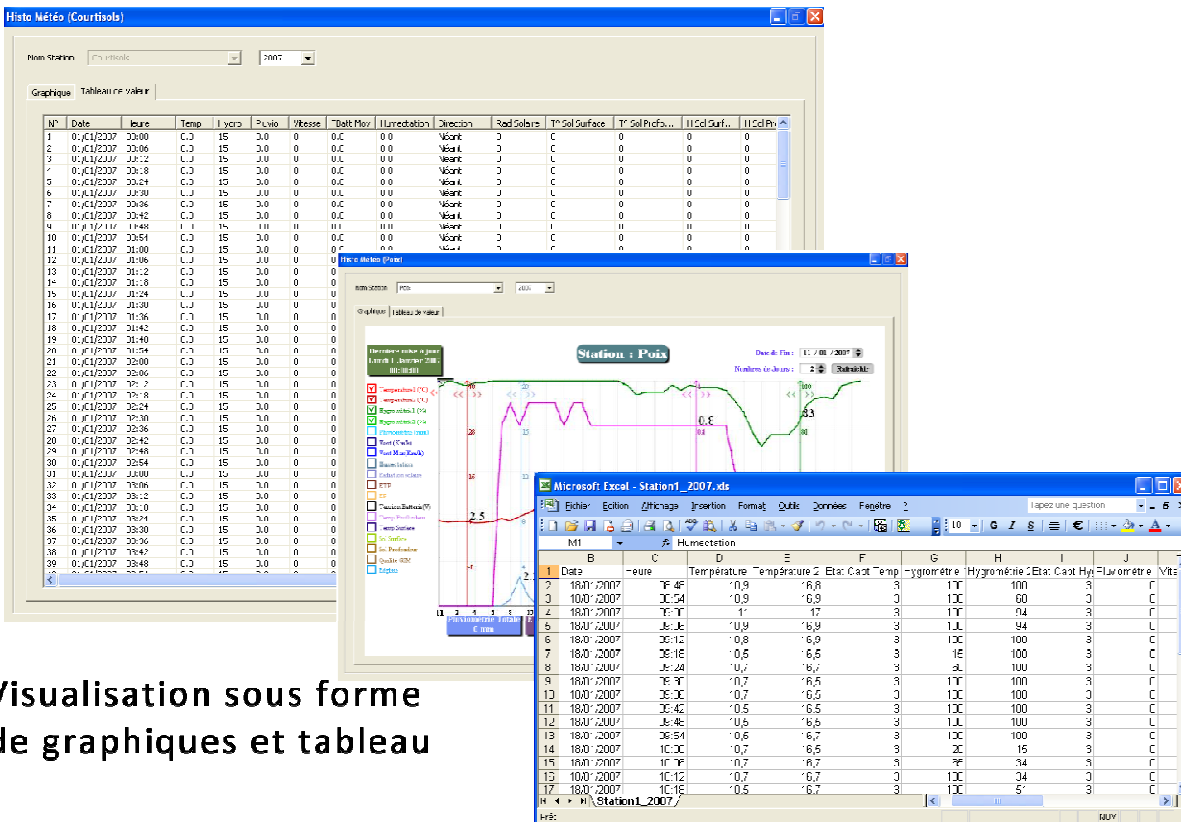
Histo Météo (Courtisols)

Nom Station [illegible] 2007

Graphique Tableau de valeur

| N° | Date | Heure | Temp | Hygro | Pluvio | Vitesse | T°Batt Moy | Humectation | Direction | Rad Solaire | T° Sol Surface | T° Sol Profo... | H Sol Surf... | H Sol Pr... |
|---|---|---|---|---|---|---|---|---|---|---|---|---|---|---|
| 1 | 01/01/2007 | 00:00 | 0.0 | 15 | 0.0 | 0 | 0.0 | 0.0 | Néant | 0 | 0 | 0 | 0 | 0 |
| 2 | 01/01/2007 | 00:06 | 0.0 | 15 | 0.0 | 0 | 0.0 | 0.0 | Néant | 0 | 0 | 0 | 0 | 0 |

Histo Météo (Poix)

Nom Station Poix 2008

Graphique Tableau de valeur

Station : Poix

Date de Fin : 17/08/2007
Nombre de Jours : 2 Rafraichir

Dernière mise à jour Lundi 1 Janvier 2007 00:00:00

Température1 (°C)
Température (°C)
Hygrométrie1 (%)
Hygrométrie2 (%)
Pluviométrie (mm)
Vent (Vitesse)
Vent Max(Rafale)
Humectation
Radiation solaire
ETP
Tension Batterie(V)
Temp Surface
Temp Profondeur
Qualité GSM
Réglage

2.5
0.8
33

Pluviométrie Totale 0 mm

Visualisation sous forme de graphiques et tableau

Microsoft Excel - Station1_2007.xls

Fichier Edition Affichage Insertion Format Outils Données Fenêtre ?

Tapez une question

M1 Humectation

| | B | C | D | E | F | G | H | I | J |
|---|---|---|---|---|---|---|---|---|---|
| 1 | Date | Heure | Température | Température 2 | Etat Capt Temp | Hygrométrie | Hygrométrie 2 | Etat Capt Hyg | Pluviomètre |
| 2 | 18/01/2007 | | 10,9 | 16,8 | 3 | 100 | 100 | 3 | 0 |
| 3 | 18/01/2007 | | 10,9 | 16,9 | 3 | 100 | 60 | 3 | 0 |
| 4 | 18/01/2007 | | 11 | 17 | 3 | 100 | 94 | 3 | 0 |
| 5 | 18/01/2007 | | 10,9 | 16,9 | 3 | 100 | 94 | 3 | 0 |
| 6 | 18/01/2007 | | 10,8 | 16,9 | 3 | 100 | 100 | 3 | 0 |
| 7 | 18/01/2007 | | 10,5 | 16,5 | 3 | 15 | 100 | 3 | 0 |
| 8 | 18/01/2007 | | 10,7 | 16,7 | 3 | 50 | 100 | 3 | 0 |
| 9 | 18/01/2007 | | 10,7 | 16,5 | 3 | 100 | 100 | 3 | 0 |
| 10 | 18/01/2007 | | 10,7 | 16,5 | 3 | 100 | 100 | 3 | 0 |
| 11 | 18/01/2007 | | 10,5 | 16,5 | 3 | 100 | 100 | 3 | 0 |
| 12 | 18/01/2007 | | 10,6 | 16,6 | 3 | 100 | 100 | 3 | 0 |
| 13 | 18/01/2007 | | 10,6 | 16,7 | 3 | 100 | 100 | 3 | 0 |
| 14 | 18/01/2007 | | 10,7 | 16,5 | 3 | 20 | 15 | 3 | 0 |
| 15 | 18/01/2007 | | 10,7 | 16,7 | 3 | 35 | 34 | 3 | 0 |
| 16 | 18/01/2007 | | 10,7 | 16,7 | 3 | 100 | 34 | 3 | 0 |
| 17 | 18/01/2007 | | 10,5 | 16,7 | 3 | 100 | 51 | 3 | 0 |

Station1_2007

Prêt NUM